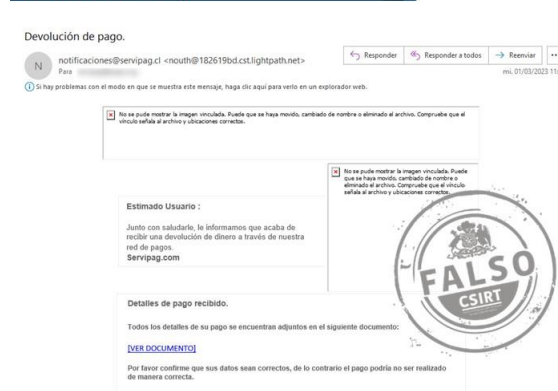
Devolución de pago.

N notificaciones@servipag.cl <nouth@182619bd.cst.lightpath.net>
Para

Responder | Responder a todos | Reenviar | ...
mi. 01/03/2023 11:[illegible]

Si hay problemas con el modo en que se muestra este mensaje, haga clic aquí para verlo en un explorador web.

No se puede mostrar la imagen vinculada. Puede que se haya movido, cambiado de nombre o eliminado el archivo. Compruebe que el vínculo señale al archivo y ubicaciones correctos.

No se puede mostrar la imagen vinculada. Puede que se haya movido, cambiado de nombre o eliminado el archivo. Compruebe que el vínculo señale al archivo y ubicaciones correctos.

Estimado Usuario :

Junto con saludarle, le informamos que acaba de recibir una devolución de dinero a través de nuestra red de pagos.
Servipag.com

Detalles de pago recibido.

Todos los detalles de su pago se encuentran adjuntos en el siguiente documento:

[VER DOCUMENTO]

Por favor confirme que sus datos sean correctos, de lo contrario el pago podría no ser realizado de manera correcta.

FALSO
CSIRT